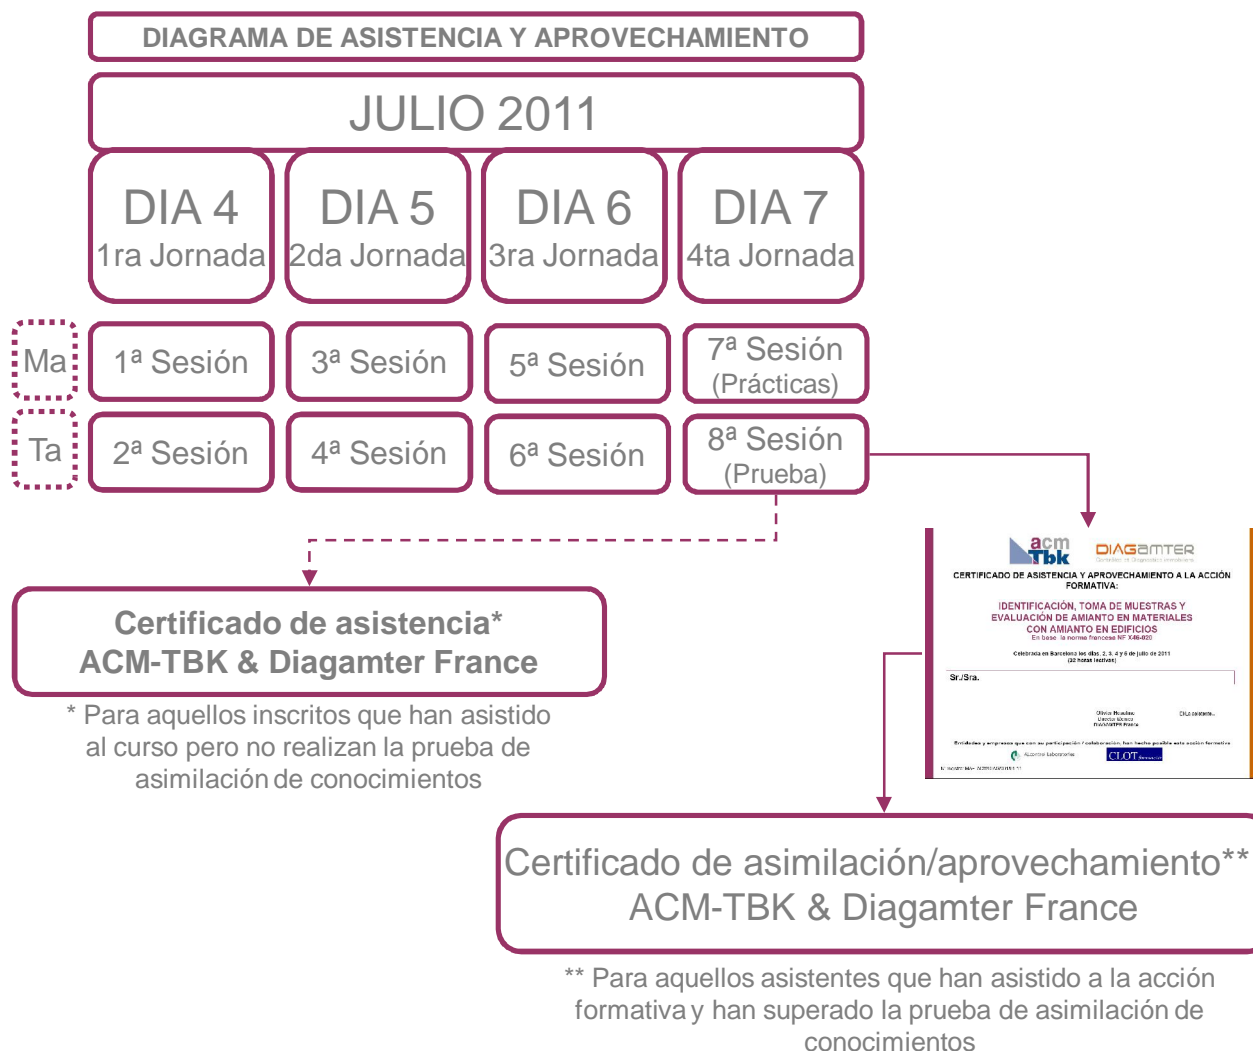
DIAGRAMA DE ASISTENCIA Y APROVECHAMIENTO

JULIO 2011

DIA 4
1ra Jornada

DIA 5
2da Jornada

DIA 6
3ra Jornada

DIA 7
4ta Jornada

Ma

1ª Sesión

3ª Sesión

5ª Sesión

7ª Sesión
(Prácticas)

Ta

2ª Sesión

4ª Sesión

6ª Sesión

8ª Sesión
(Prueba)

acm Tbk

DIAGAMTER

CERTIFICADO DE ASISTENCIA Y APROVECHAMIENTO A LA ACCIÓN FORMATIVA:

IDENTIFICACIÓN, TOMA DE MUESTRAS Y EVALUACIÓN DE AMIANTO EN MATERIALES CON AMIANTO EN EDIFICIOS
En base la norma francesa NF X46-020

Celebrada en Barcelona los días 2, 3, 4 y 6 de julio de 2011
(32 horas lectivas)

Sr./Sra.

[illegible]

CLOT

Certificado de asistencia*
ACM-TBK & Diagamter France

* Para aquellos inscritos que han asistido al curso pero no realizan la prueba de asimilación de conocimientos

Certificado de asimilación/aprovechamiento**
ACM-TBK & Diagamter France

** Para aquellos asistentes que han asistido a la acción formativa y han superado la prueba de asimilación de conocimientos